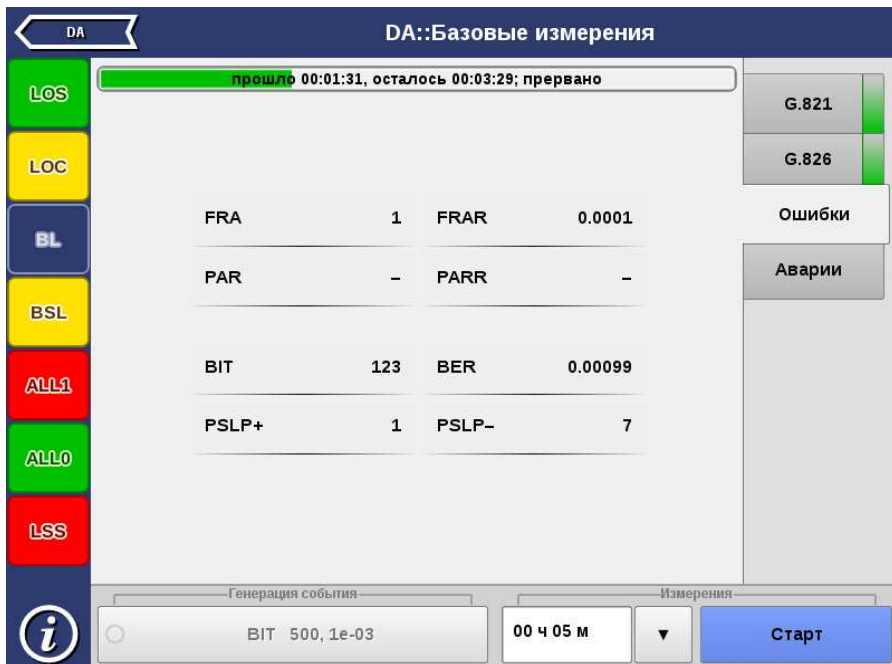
DA

DA::Базовые измерения

LOS

LOC

BL

BSL

ALL1

ALL0

LSS

прошло 00:01:31, осталось 00:03:29; прервано

G.821

G.826

Ошибки

Аварии

| | | | |
|---|---|---|---|
| FRA | 1 | FRAR | 0.0001 |
| PAR | – | PARR | – |
| BIT | 123 | BER | 0.00099 |
| PSLP+ | 1 | PSLP– | 7 |

Генерация события

BIT 500, 1e-03

Измерения

00 ч 05 м

Старт